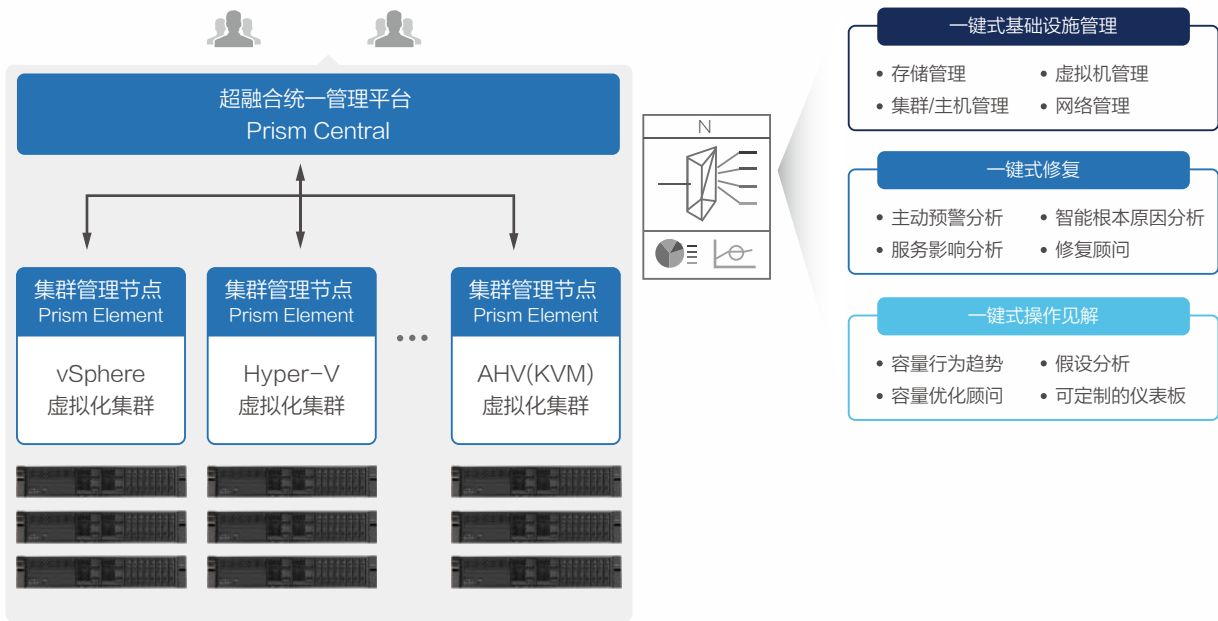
超融合统一管理平台
Prism Central

集群管理节点
Prism Element
vSphere
虚拟化集群

集群管理节点
Prism Element
Hyper-V
虚拟化集群

集群管理节点
Prism Element
AHV(KVM)
虚拟化集群

N

一键式基础设施管理
• 存储管理
• 虚拟机管理
• 集群/主机管理
• 网络管理

一键式修复
• 主动预警分析
• 智能根本原因分析
• 服务影响分析
• 修复顾问

一键式操作见解
• 容量行为趋势
• 假设分析
• 容量优化顾问
• 可定制的仪表板